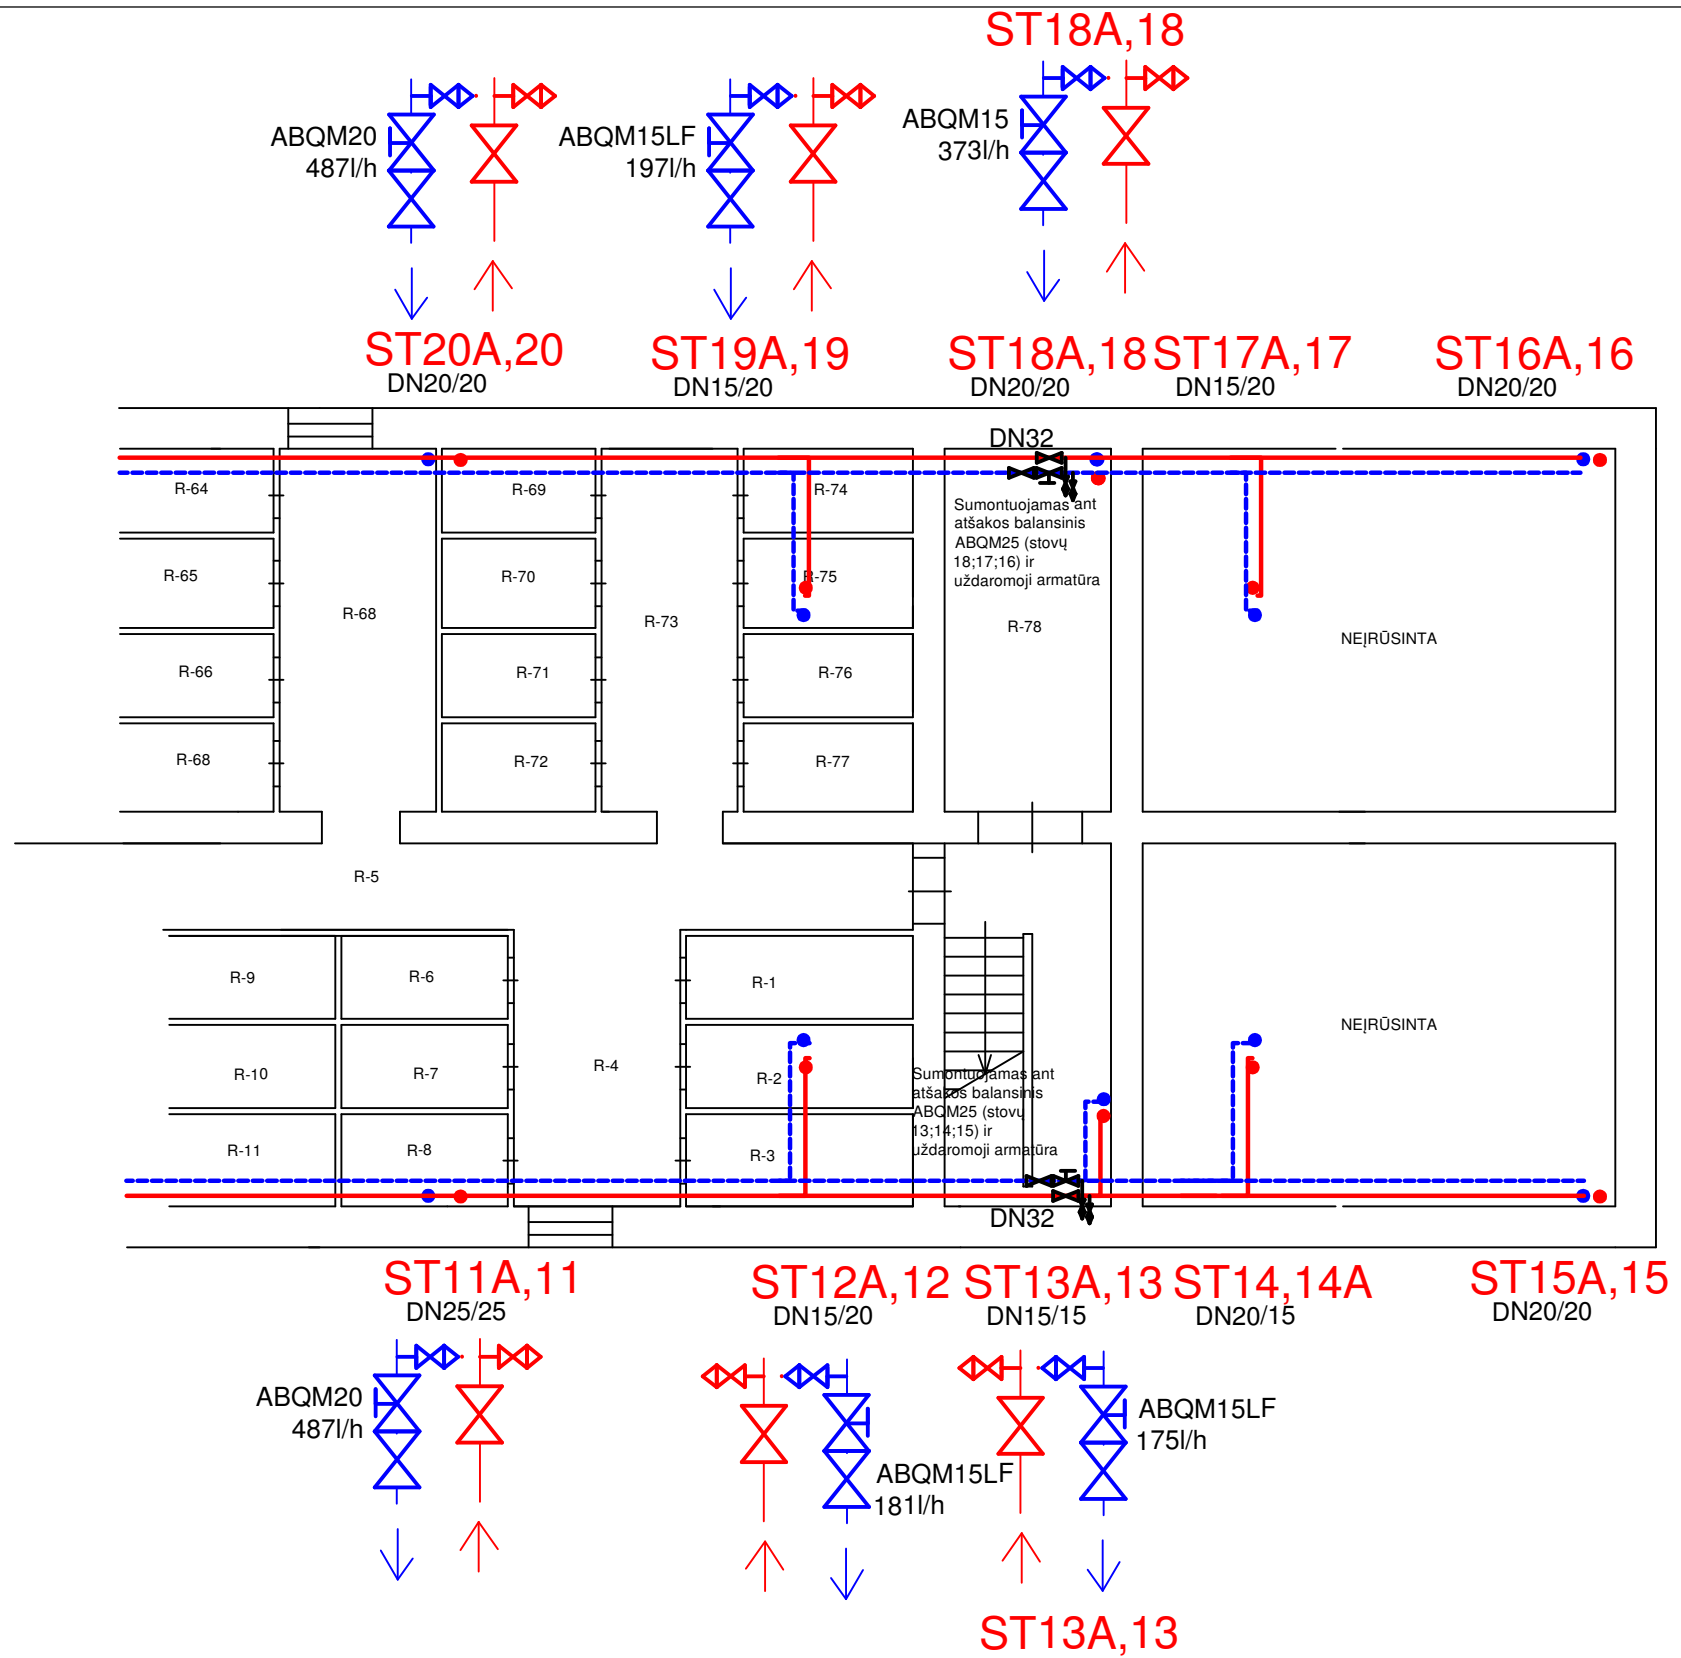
ST18A,18

ABQM20
487l/h

ABQM15LF
197l/h

ABQM15
373l/h

ST20A,20
DN20/20

ST19A,19
DN15/20

ST18A,18
DN20/20

ST17A,17
DN15/20

ST16A,16
DN20/20

DN32

R-64

R-69

R-74

Sumontuojamas ant atšakos balansinis ABQM25 (stovų 18;17;16) ir uždaromoji armatūra

R-65

R-70

R-75

R-68

R-73

R-78

NEĮRŪSINTA

R-66

R-71

R-76

R-68

R-72

R-77

R-5

R-9

R-6

R-1

NEĮRŪSINTA

R-10

R-7

R-4

R-2

Sumontuojamas ant atšakos balansinis ABQM25 (stovų 13;14;15) ir uždaromoji armatūra

R-11

R-8

R-3

DN32

ST11A,11
DN25/25

ST12A,12
DN15/20

ST13A,13
DN15/15

ST14,14A
DN20/15

ST15A,15
DN20/20

ABQM20
487l/h

ABQM15LF
181l/h

ABQM15LF
175l/h

ST13A,13